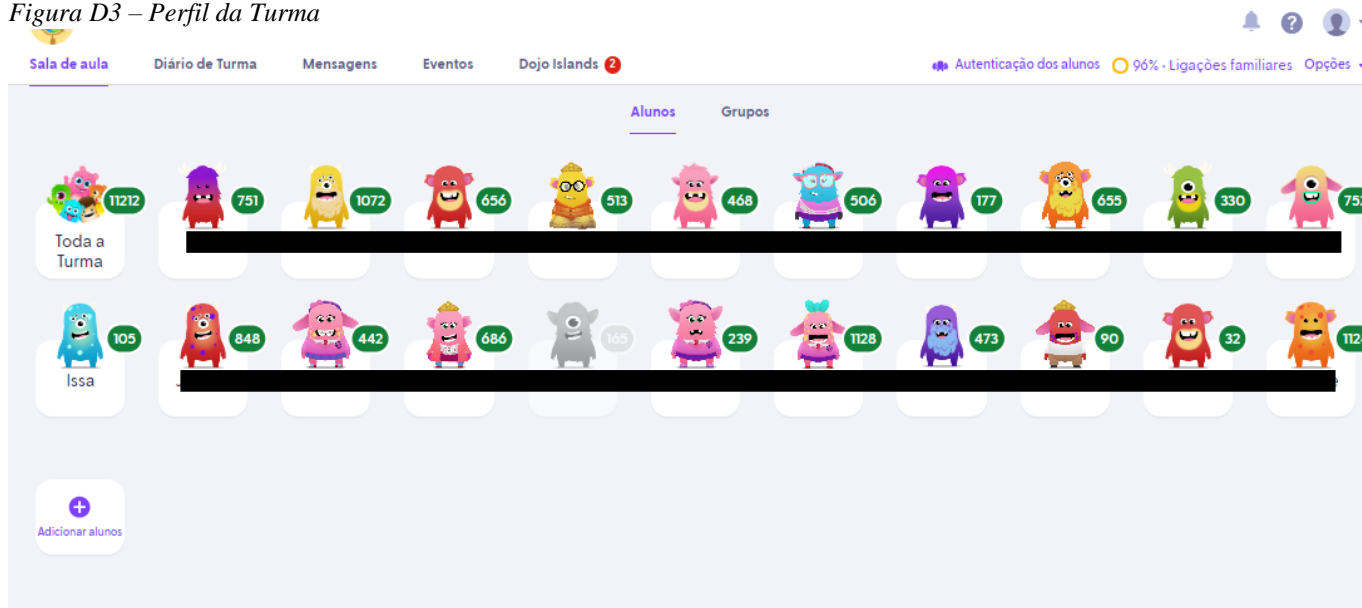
Figura D3 – Perfil da Turma

Sala de aula	Diário de Turma	Mensagens	Eventos	Dojo Islands 2

Autenticação dos alunos	96% - Ligações familiares	Opções

Alunos	Grupos

11212 Toda a Turma
751
1072
656
513
468
506
177
655
330
75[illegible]

105 Issa
848
442
686
165
239
1128
473
90
32
112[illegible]

Adicionar alunos